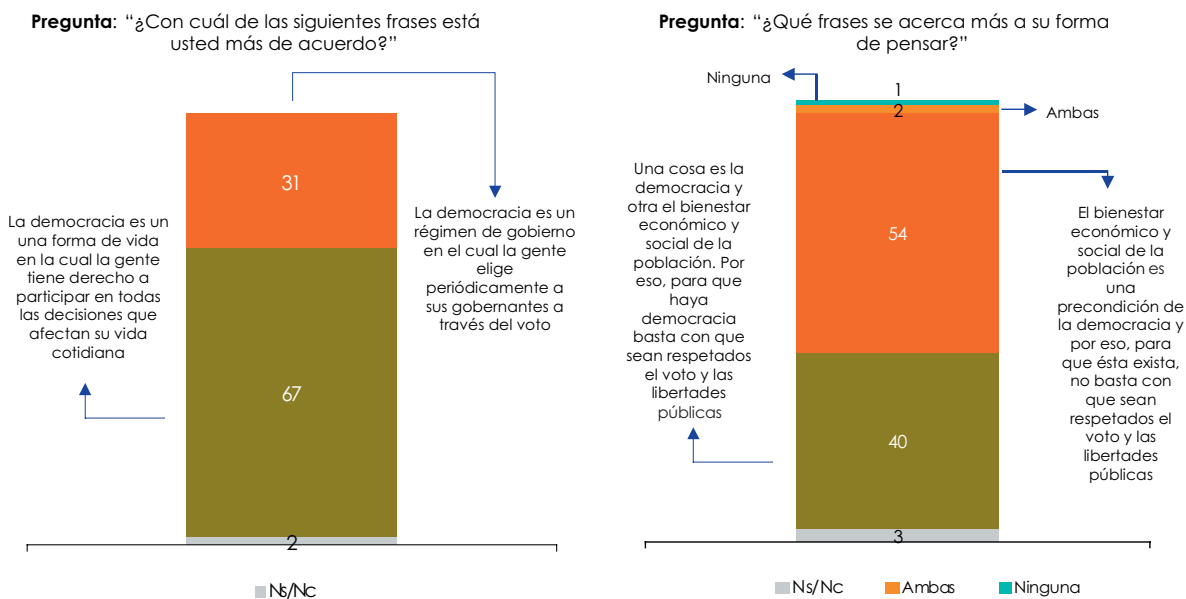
**Pregunta**: "¿Con cuál de las siguientes frases está usted más de acuerdo?"

31

67

2

La democracia es un una forma de vida en la cual la gente tiene derecho a participar en todas las decisiones que afectan su vida cotidiana

La democracia es un régimen de gobierno en el cual la gente elige periódicamente a sus gobernantes a través del voto

Ns/Nc

**Pregunta**: "¿Qué frases se acerca más a su forma de pensar?"

Ninguna

1

2

Ambas

Una cosa es la democracia y otra el bienestar económico y social de la población. Por eso, para que haya democracia basta con que sean respetados el voto y las libertades públicas

54

40

3

El bienestar económico y social de la población es una precondición de la democracia y por eso, para que ésta exista, no basta con que sean respetados el voto y las libertades públicas

Ns/Nc Ambas Ninguna